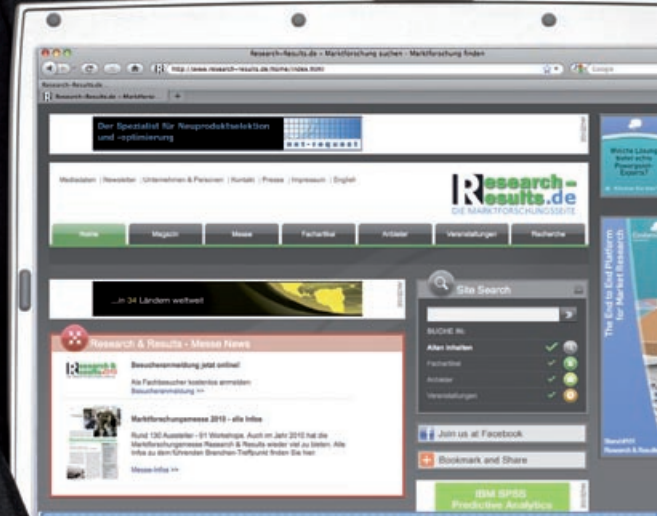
Research-Results.de – Marktforschung suchen – Marktforschung finden

http://www.research-results.de/home/index.html

Google

Research-Results.de – Marktforsc

Der Spezialist für Neuproduktselektion und -optimierung

Mediadaten | Newsletter | Unternehmen & Personen | Kontakt | Presse | Impressum | English

Research-Results.de
DIE MARKTFORSCHUNGSSEITE

Home | Magazin | Messe | Fachartikel | Anbieter | Veranstaltungen | Recherche

...in 34 Ländern weltweit

Site Search

SUCHE IN:
Allen Inhalten
Fachartikel
Anbieter
Veranstaltungen

Research & Results - Messe News

Besucheranmeldung jetzt online!

Als Fachbesucher kostenlos anmelden:
Besucheranmeldung >>

Marktforschungsmesse 2010 - alle Infos

Rund 130 Aussteller - 81 Workshops. Auch im Jahr 2010 hat die Marktforschungsmesse Research & Results wieder viel zu bieten. Alle Infos zu dem führenden Branchen-Treffpunkt finden Sie hier:

Messe-Infos >>

Join us at Facebook

Bookmark and Share

IBM SPSS
Predictive Analytics

The End to End Platform for Market Research